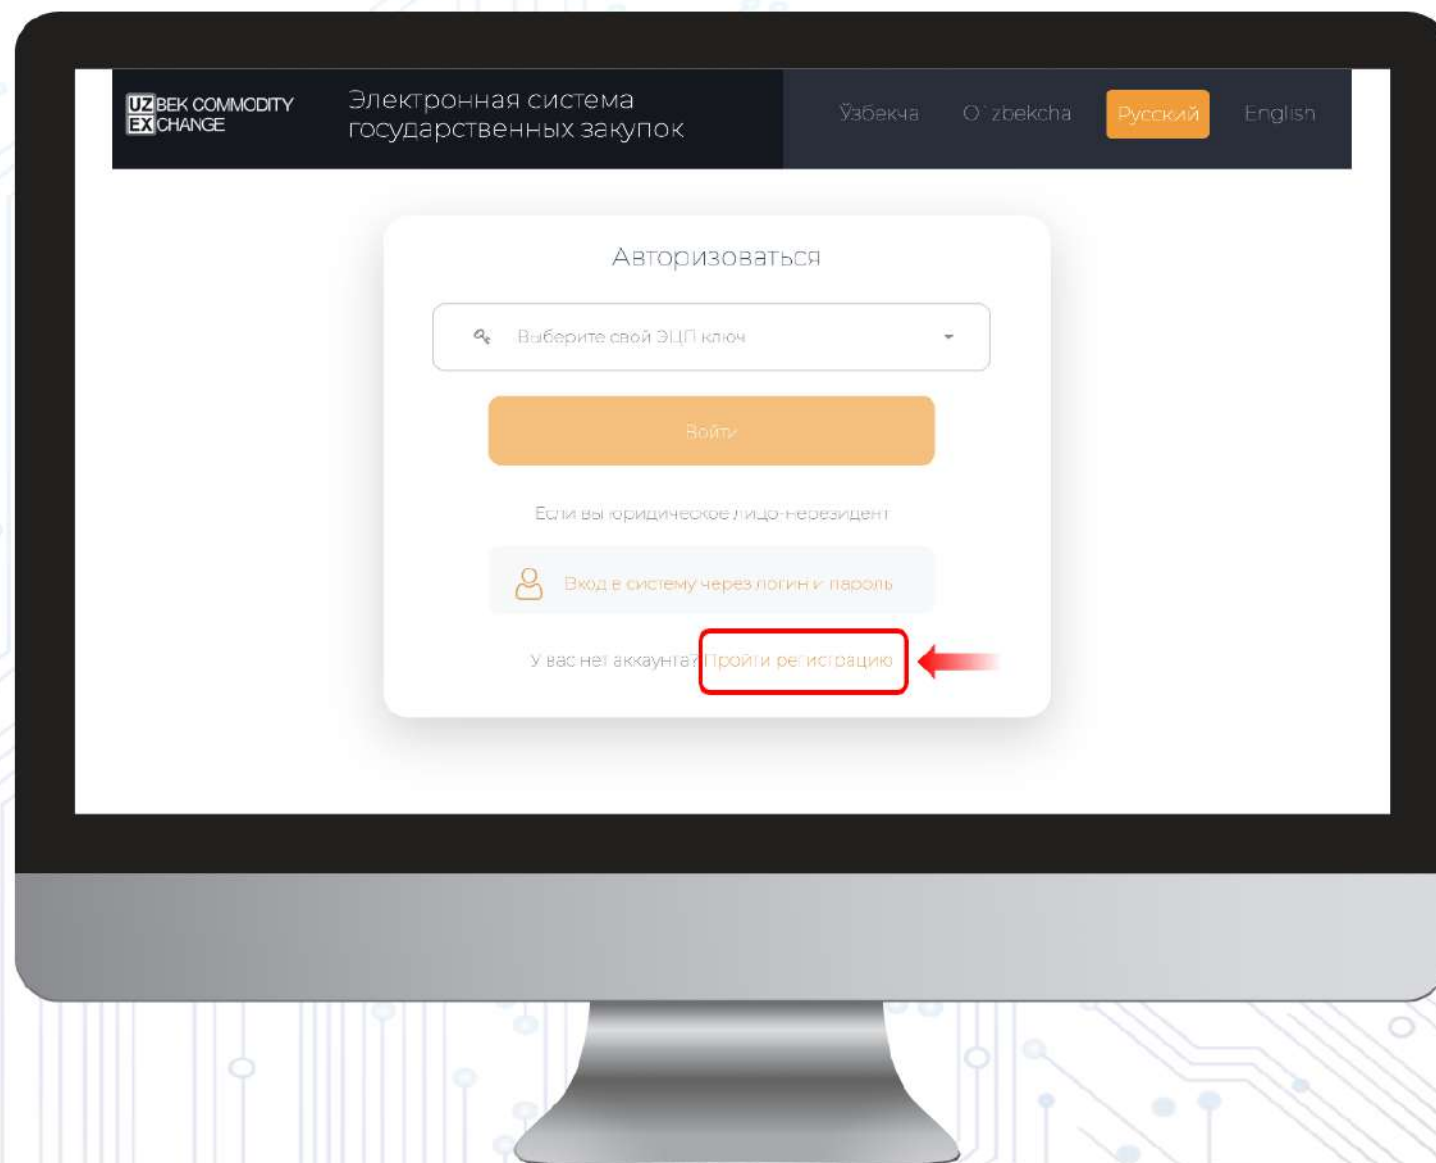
UZBEK COMMODITY EXCHANGE

Электронная система государственных закупок

Ўзбекча O`zbekcha Русский English

Авторизоваться

Выберите свой ЭЦП ключ

Войти

Если вы юридическое лицо-нерезидент

Вход в систему через логин и пароль

У вас нет аккаунта? Пройти регистрацию